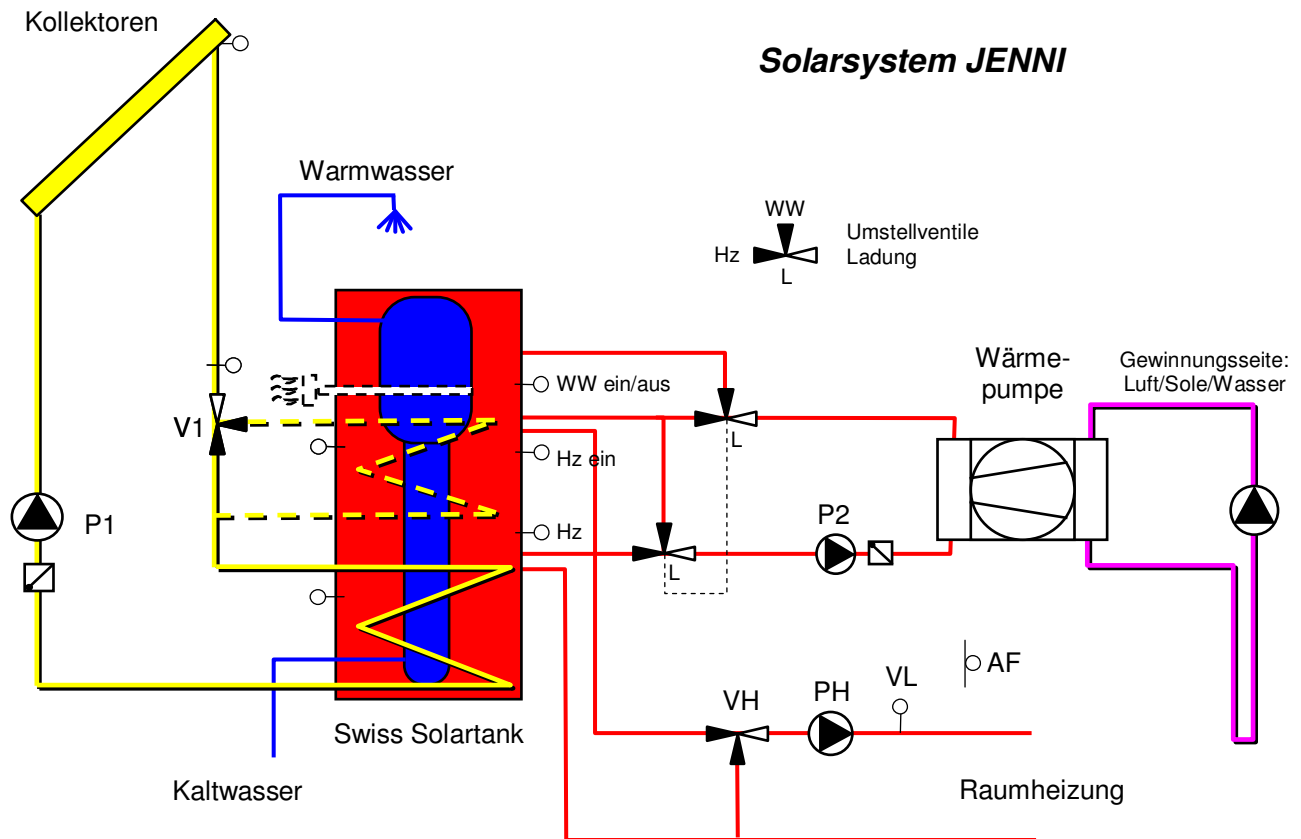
Kollektoren

Solarsystem JENNI

Warmwasser

WW
Hz
L
Umstellventile Ladung

WW ein/aus

Wärme-pumpe

Gewinnungsseite: Luft/Sole/Wasser

V1

L

Hz ein

P1

P2

Hz

L

AF

PH

VL

VH

Swiss Solartank

Kaltwasser

Raumheizung